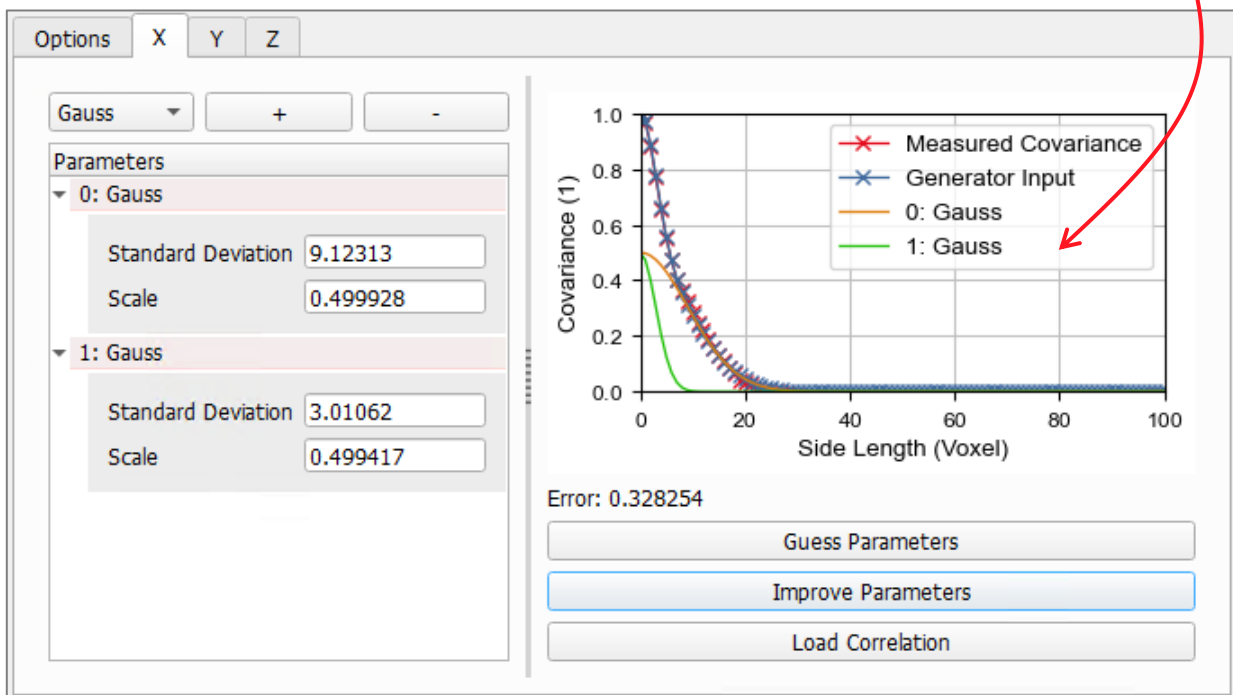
Options X Y Z

Gauss + -

Parameters

0: Gauss

Standard Deviation 9.12313

Scale 0.499928

1: Gauss

Standard Deviation 3.01062

Scale 0.499417

Measured Covariance
Generator Input
0: Gauss
1: Gauss

Covariance (1)

1.0
0.8
0.6
0.4
0.2
0.0

0 20 40 60 80 100

Side Length (Voxel)

Error: 0.328254

Guess Parameters

Improve Parameters

Load Correlation